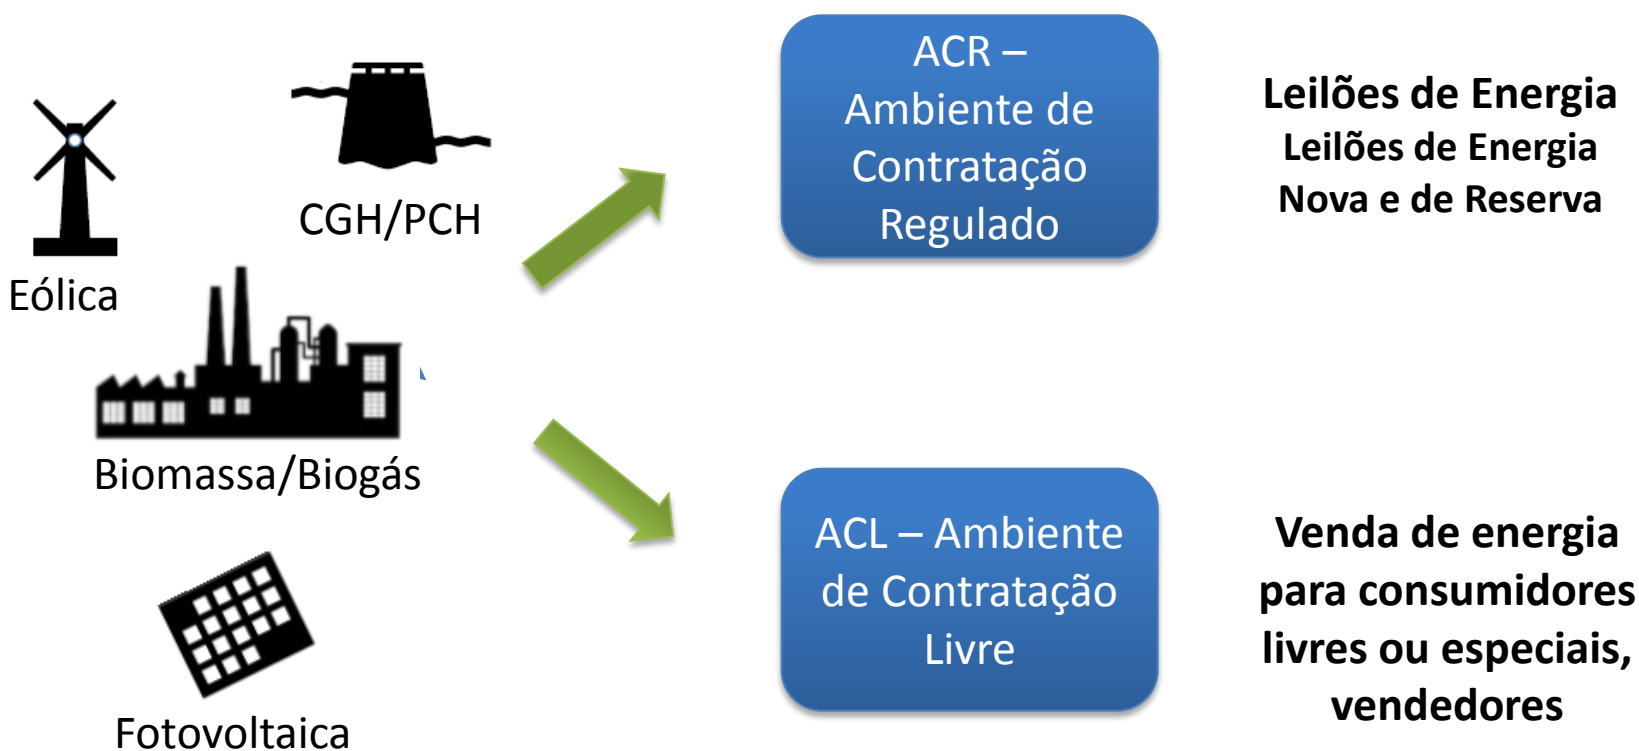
CGH/PCH

Eólica

Biomassa/Biogás

Fotovoltaica

ACR – Ambiente de Contratação Regulado

Leilões de Energia
Leilões de Energia Nova e de Reserva

ACL – Ambiente de Contratação Livre

Venda de energia para consumidores livres ou especiais, vendedores